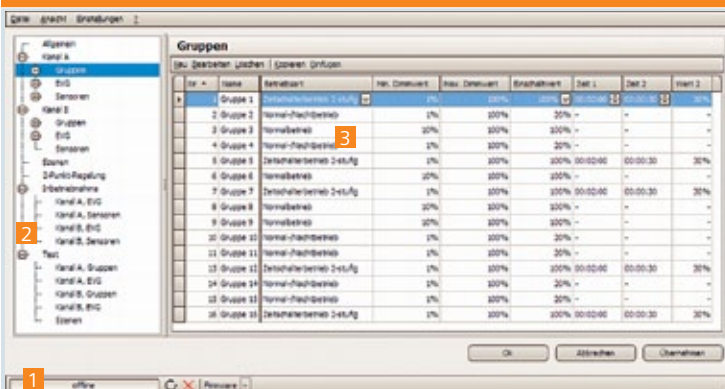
Datei Ansicht Einstellungen ?

Allgemein
Kanal A
Gruppen
EVG
Sensoren
Kanal B
Gruppen
EVG
Sensoren
Ebenen
2-Punkt-Regelung
Inbetriebnahme
Kanal A, EVG
Kanal A, Sensoren
Kanal B, EVG
Kanal B, Sensoren
Test
Kanal A, Gruppen
Kanal A, EVG
Kanal B, Gruppen
Kanal B, EVG
Ebenen

2

Gruppen

Neu Bearbeiten Löschen | Kopieren Einfügen

3

| Nr | Name | Betriebsart | Min. Dimmwert | Max. Dimmwert | Einschaltwert | Zeit 1 | Zeit 2 | Wert 2 |
|---|---|---|---|---|---|---|---|---|
| 1 | Gruppe 1 | Zeitschalterbetrieb 2-stufig | 1% | 100% | 100% | 00:02:00 | 00:00:30 | 30% |
| 2 | Gruppe 2 | Normal-(Nacht)betrieb | 1% | 100% | 20% | - | - | - |
| 3 | Gruppe 3 | Normalbetrieb | 10% | 100% | 100% | - | - | - |
| 4 | Gruppe 4 | Normal-(Nacht)betrieb | 1% | 100% | 20% | - | - | - |
| 5 | Gruppe 5 | Zeitschalterbetrieb 2-stufig | 1% | 100% | 100% | 00:02:00 | 00:00:30 | 30% |
| 6 | Gruppe 6 | Normalbetrieb | 10% | 100% | 100% | - | - | - |
| 7 | Gruppe 7 | Zeitschalterbetrieb 2-stufig | 1% | 100% | 100% | 00:02:00 | 00:00:30 | 30% |
| 8 | Gruppe 8 | Normalbetrieb | 10% | 100% | 100% | - | - | - |
| 9 | Gruppe 9 | Normalbetrieb | 10% | 100% | 100% | - | - | - |
| 10 | Gruppe 10 | Normal-(Nacht)betrieb | 1% | 100% | 20% | - | - | - |
| 11 | Gruppe 11 | Normal-(Nacht)betrieb | 1% | 100% | 20% | - | - | - |
| 12 | Gruppe 12 | Zeitschalterbetrieb 2-stufig | 1% | 100% | 100% | 00:02:00 | 00:00:30 | 30% |
| 13 | Gruppe 13 | Normal-(Nacht)betrieb | 1% | 100% | 20% | - | - | - |
| 14 | Gruppe 14 | Normal-(Nacht)betrieb | 1% | 100% | 20% | - | - | - |
| 15 | Gruppe 15 | Normal-(Nacht)betrieb | 1% | 100% | 20% | - | - | - |
| 16 | Gruppe 16 | Zeitschalterbetrieb 2-stufig | 1% | 100% | 100% | 00:02:00 | 00:00:30 | 30% |

Ok Abbrechen Übernehmen

1
offline
Firmware